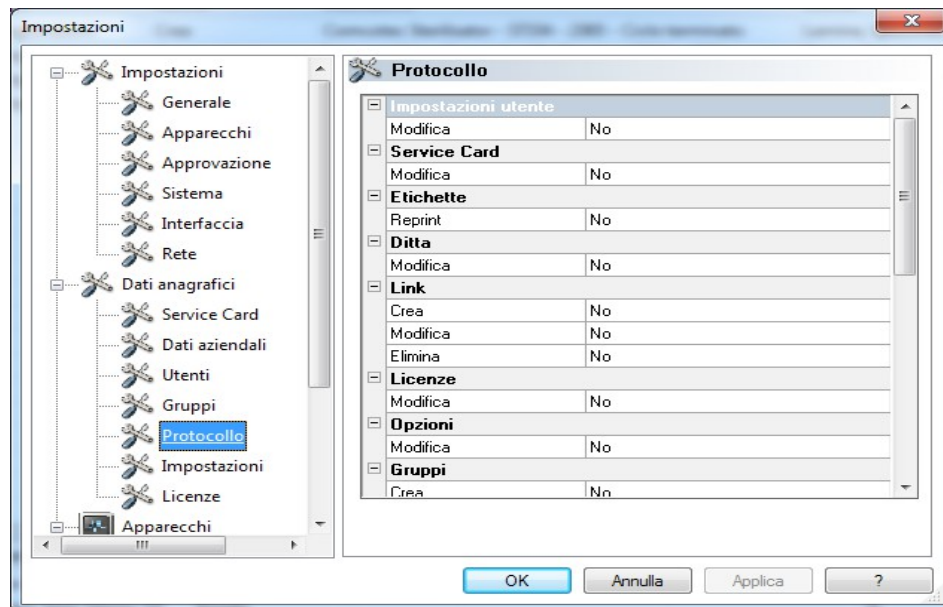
Impostazioni

Impostazioni
Generale
Apparecchi
Approvazione
Sistema
Interfaccia
Rete
Dati anagrafici
Service Card
Dati aziendali
Utenti
Gruppi
Protocollo
Impostazioni
Licenze
Apparecchi

Protocollo

| Impostazioni utente | |
|---|---|
| Modifica | No |
| **Service Card** | |
| Modifica | No |
| **Etichette** | |
| Reprint | No |
| **Ditta** | |
| Modifica | No |
| **Link** | |
| Crea | No |
| Modifica | No |
| Elimina | No |
| **Licenze** | |
| Modifica | No |
| **Opzioni** | |
| Modifica | No |
| **Gruppi** | |
| Crea | No |

OK Annulla Applica ?